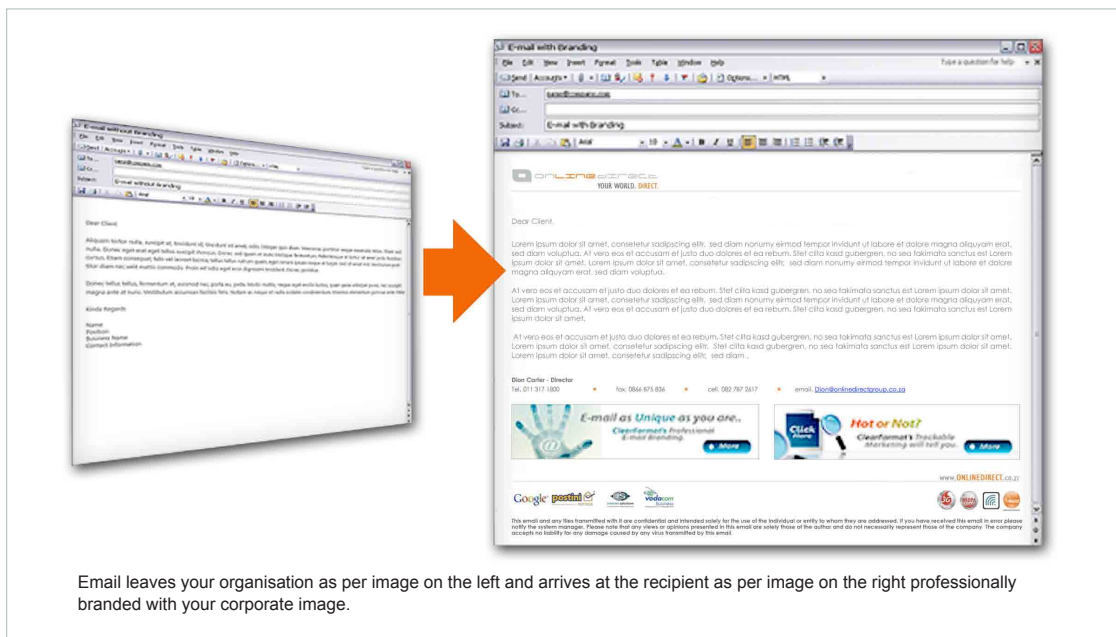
E-mail without Branding

File Edit View Insert Format Tools Table Window Help

Send | Accounts

To...

Cc...

Subject: E-mail without Branding

Dear Client,

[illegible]

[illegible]

Kinda Regards

Name
Position
Business Name
Contact Information

E-mail with Branding

File Edit View Insert Format Tools Table Window Help

Type a question for help

Send | Accounts | Options... | HTML

To...

Cc...

Subject: E-mail with Branding

Arial 10

ONLINEDIRECT
YOUR WORLD. DIRECT.

Dear Client,

Lorem ipsum dolor sit amet, consetetur sadipscing elitr, sed diam nonumy eirmod tempor invidunt ut labore et dolore magna aliquyam erat, sed diam voluptua. At vero eos et accusam et justo duo dolores et ea rebum. Stet clita kasd gubergren, no sea takimata sanctus est Lorem ipsum dolor sit amet. Lorem ipsum dolor sit amet, consetetur sadipscing elitr, sed diam nonumy eirmod tempor invidunt ut labore et dolore magna aliquyam erat, sed diam voluptua.

At vero eos et accusam et justo duo dolores et ea rebum. Stet clita kasd gubergren, no sea takimata sanctus est Lorem ipsum dolor sit amet. Lorem ipsum dolor sit amet, consetetur sadipscing elitr, sed diam nonumy eirmod tempor invidunt ut labore et dolore magna aliquyam erat, sed diam voluptua. At vero eos et accusam et justo duo dolores et ea rebum. Stet clita kasd gubergren, no sea takimata sanctus est Lorem ipsum dolor sit amet.

At vero eos et accusam et justo duo dolores et ea rebum. Stet clita kasd gubergren, no sea takimata sanctus est Lorem ipsum dolor sit amet. Lorem ipsum dolor sit amet, consetetur sadipscing elitr. Stet clita kasd gubergren, no sea takimata sanctus est Lorem ipsum dolor sit amet. Lorem ipsum dolor sit amet, consetetur sadipscing elitr, sed diam .

Dion Carter - Director
Tel. 011 317 1800 • fax. 0866 875 836 • cell. 082 787 2617 • email. Dion@onlinedirectgroup.co.za

E-mail as Unique as you are.. ClearFormat's Professional E-Mail Branding. More

Click Here Hot or Not? ClearFormat's Trackable Marketing will tell you. More

www.ONLINEDIRECT.co.za

Google postini vodacom business

This email and any files transmitted with it are confidential and intended solely for the use of the individual or entity to whom they are addressed. If you have received this email in error please notify the system manager. Please note that any views or opinions presented in this email are solely those of the author and do not necessarily represent those of the company. The company accepts no liability for any damage caused by any virus transmitted by this email.

Email leaves your organisation as per image on the left and arrives at the recipient as per image on the right professionally branded with your corporate image.